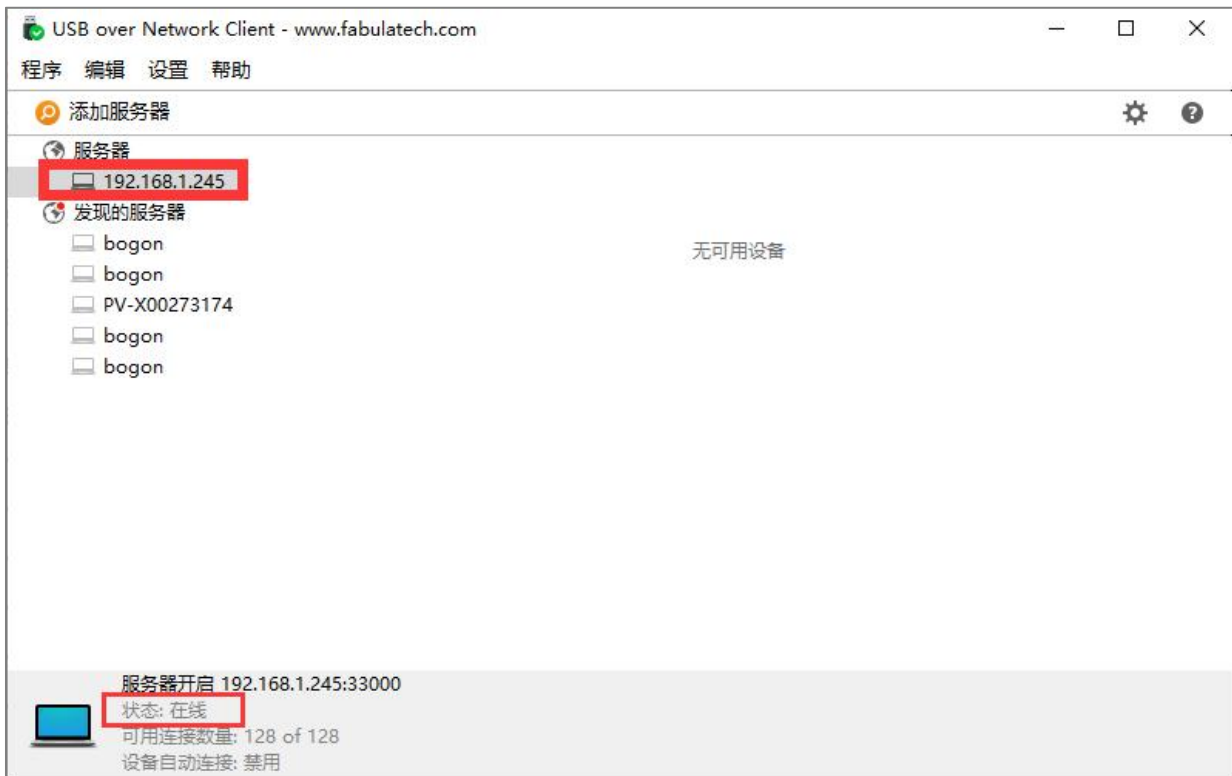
USB over Network Client - www.fabulatech.com

程序 编辑 设置 帮助

添加服务器

服务器
192.168.1.245
发现的服务器
bogon
bogon
PV-X00273174
bogon
bogon

无可用设备

服务器开启 192.168.1.245:33000
状态: 在线
可用连接数量: 128 of 128
设备自动连接: 禁用